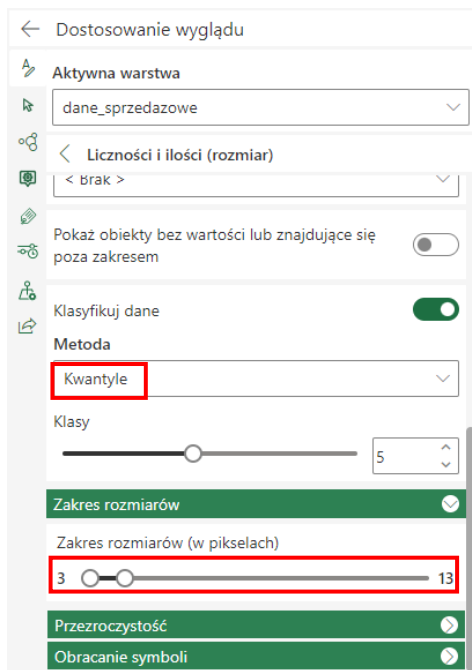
Dostosowanie wyglądu

Aktywna warstwa

dane_sprzedazowe

Liczności i ilości (rozmiar)

< Brak >

Pokaż obiekty bez wartości lub znajdujące się poza zakresem

Klasyfikuj dane

Metoda

Kwantyle

Klasy

5

Zakres rozmiarów

Zakres rozmiarów (w pikselach)

3

13

Przezroczystość

Obracanie symboli